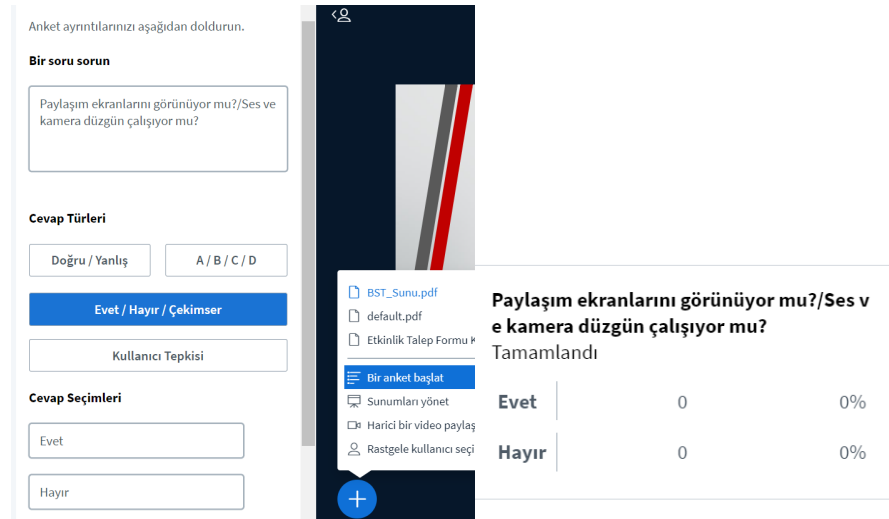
Anket ayrıntılarınızı aşağıdan doldurun.

Bir soru sorun

Paylaşım ekranlarını görünüyor mu?/Ses ve kamera düzgün çalışıyor mu?

Cevap Türleri

Doğru / Yanlış

A / B / C / D

Evet / Hayır / Çekimser

Kullanıcı Tepkisi

Cevap Seçimleri

Evet

Hayır

BST_Sunu.pdf
default.pdf
Etkinlik Talep Formu K
Bir anket başlat
Sunumları yönet
Harici bir video paylaş
Rastgele kullanıcı seçi

Paylaşım ekranlarını görünüyor mu?/Ses ve kamera düzgün çalışıyor mu?
Tamamlandı

| Evet | 0 | 0% |
|---|---|---|
| Hayır | 0 | 0% |